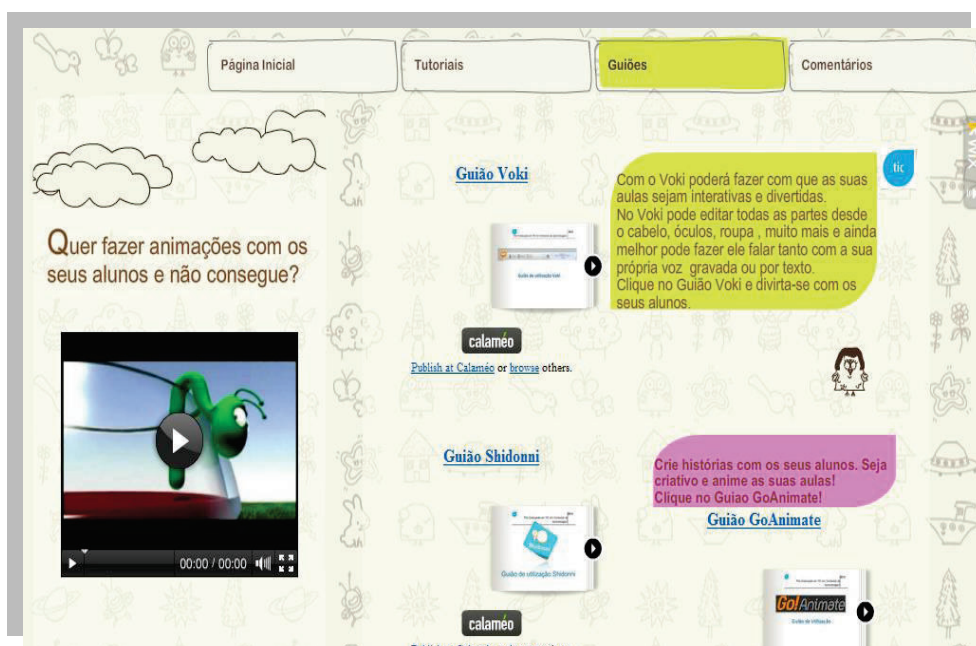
Página Inicial | Tutoriais | Guiões | Comentários

Quer fazer animações com os seus alunos e não consegue?

00:00 / 00:00

Guião Voki

Guião de utilização Voki

calaméo

Publish at Calaméo or browse others.

Com o Voki poderá fazer com que as suas aulas sejam interativas e divertidas.
No Voki pode editar todas as partes desde o cabelo, óculos, roupa , muito mais e ainda melhor pode fazer ele falar tanto com a sua própria voz gravada ou por texto.
Clique no Guião Voki e divirta-se com os seus alunos.

tic

Guião Shidonni

Guião de utilização Shidonni

calaméo

Crie histórias com os seus alunos. Seja criativo e anime as suas aulas!
Clique no Guiao GoAnimate!

Guião GoAnimate

GoAnimate

Guião de Utilização